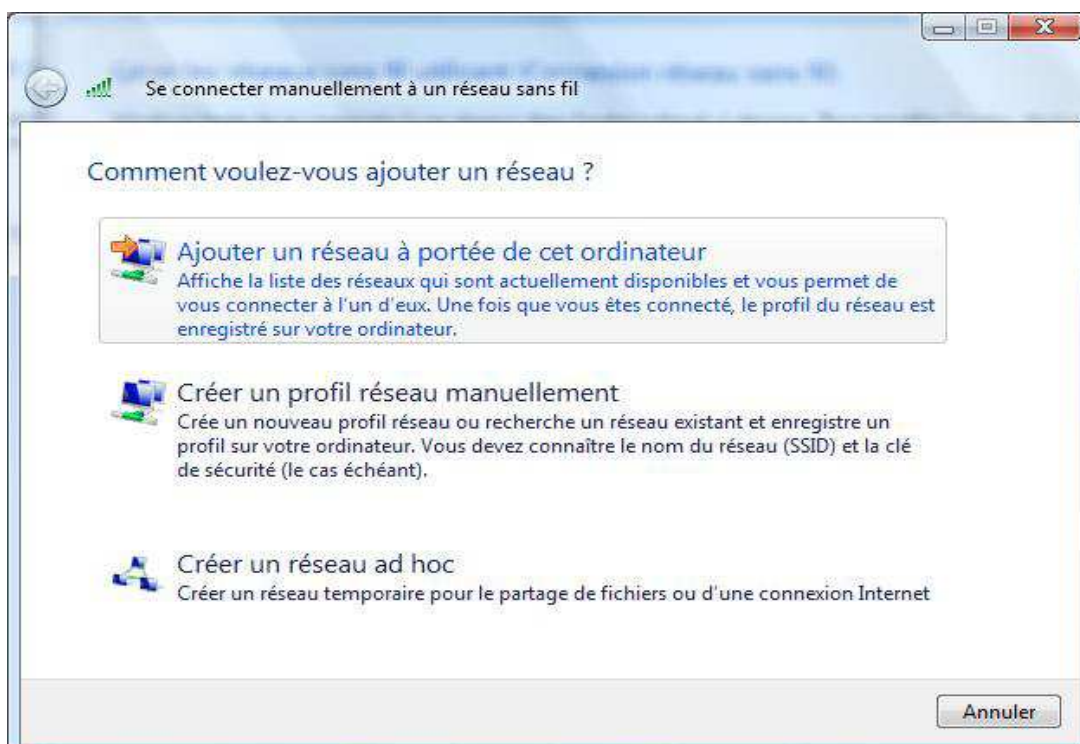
Se connecter manuellement à un réseau sans fil

Comment voulez-vous ajouter un réseau ?

Ajouter un réseau à portée de cet ordinateur
Affiche la liste des réseaux qui sont actuellement disponibles et vous permet de vous connecter à l'un d'eux. Une fois que vous êtes connecté, le profil du réseau est enregistré sur votre ordinateur.

Créer un profil réseau manuellement
Crée un nouveau profil réseau ou recherche un réseau existant et enregistre un profil sur votre ordinateur. Vous devez connaître le nom du réseau (SSID) et la clé de sécurité (le cas échéant).

Créer un réseau ad hoc
Créer un réseau temporaire pour le partage de fichiers ou d'une connexion Internet

Annuler